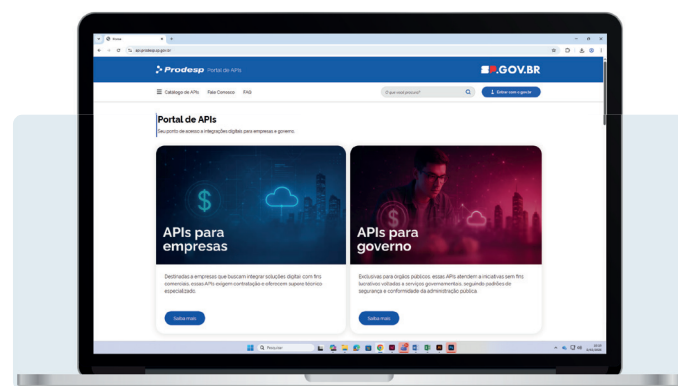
Prodesp Portal de APIs

SP.GOV.BR

Catálogo de APIs Fale Conosco FAQ

O que você procura?

Entrar com o gov.br

Portal de APIs

Seu ponto de acesso a integrações digitais para empresas e governo.

APIs para empresas

Destinadas a empresas que buscam integrar soluções digitais com fins comerciais, essas APIs exigem contratação e oferecem suporte técnico especializado.

Saiba mais

APIs para governo

Exclusivas para órgãos públicos, essas APIs atendem a iniciativas sem fins lucrativos voltadas a serviços governamentais, seguindo padrões de segurança e conformidade da administração pública.

Saiba mais

Pesquisar